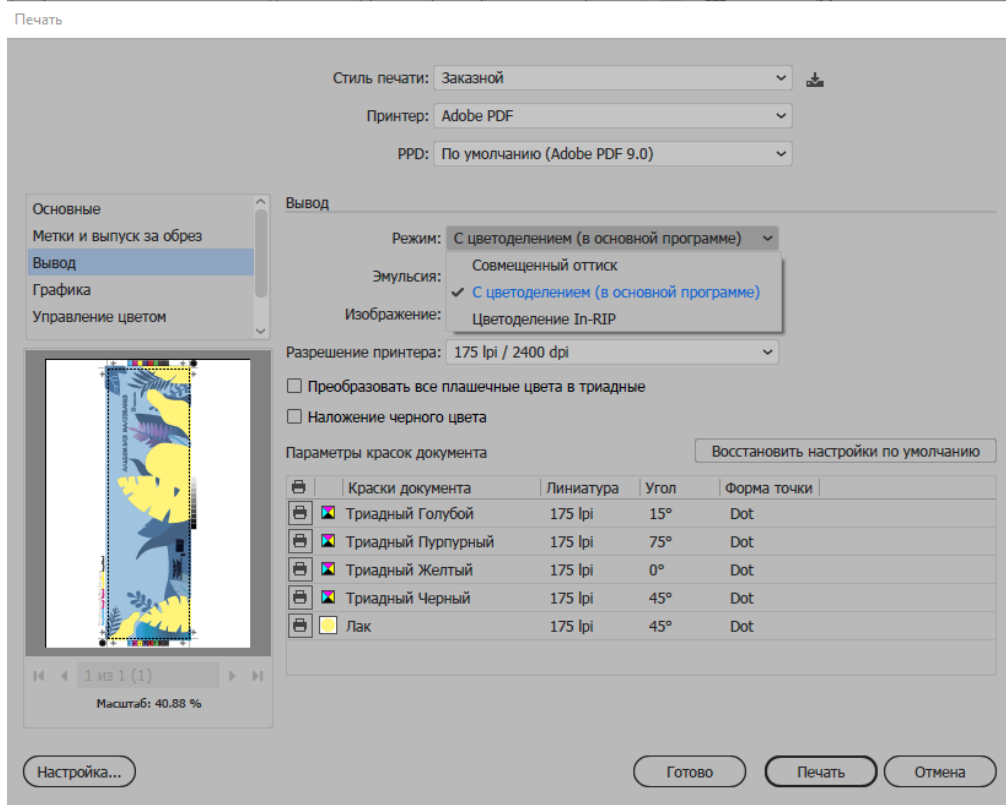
Печать

Стиль печати: Заказной

Принтер: Adobe PDF

PPD: По умолчанию (Adobe PDF 9.0)

Основные
Метки и выпуск за обрез
Вывод
Графика
Управление цветом

1 из 1 (1)

Масштаб: 40.88 %

Вывод

Режим: С цветоделением (в основной программе)

Эмульсия:

Изображение:

Совмещенный оттиск
✓ С цветоделением (в основной программе)
Цветоделение In-RIP

Разрешение принтера: 175 lpi / 2400 dpi

Преобразовать все плашечные цвета в триадные

Наложение черного цвета

Параметры красок документа

Восстановить настройки по умолчанию

| | Краски документа | Линиатура | Угол | Форма точки |
|---|---|---|---|---|
| | Триадный Голубой | 175 lpi | 15° | Dot |
| | Триадный Пурпурный | 175 lpi | 75° | Dot |
| | Триадный Желтый | 175 lpi | 0° | Dot |
| | Триадный Черный | 175 lpi | 45° | Dot |
| | Лак | 175 lpi | 45° | Dot |

Настройка...

Готово

Печать

Отмена